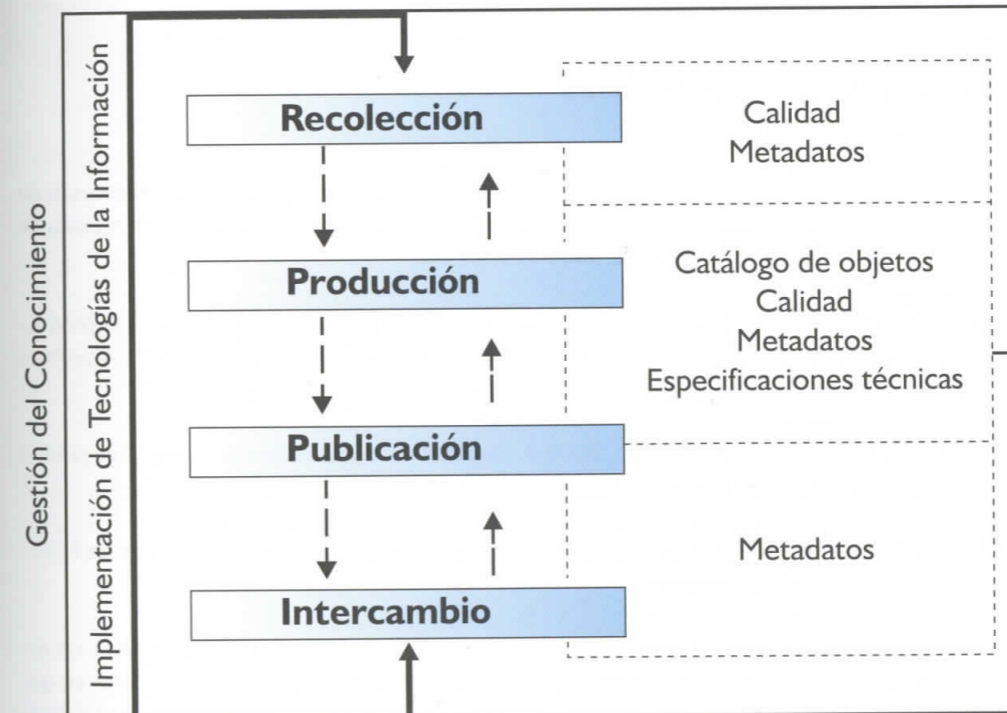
Gestión del Conocimiento

Implementación de Tecnologías de la Información

Recolección

Producción

Publicación

Intercambio

Calidad
Metadatos

Catálogo de objetos
Calidad
Metadatos
Especificaciones técnicas

Metadatos